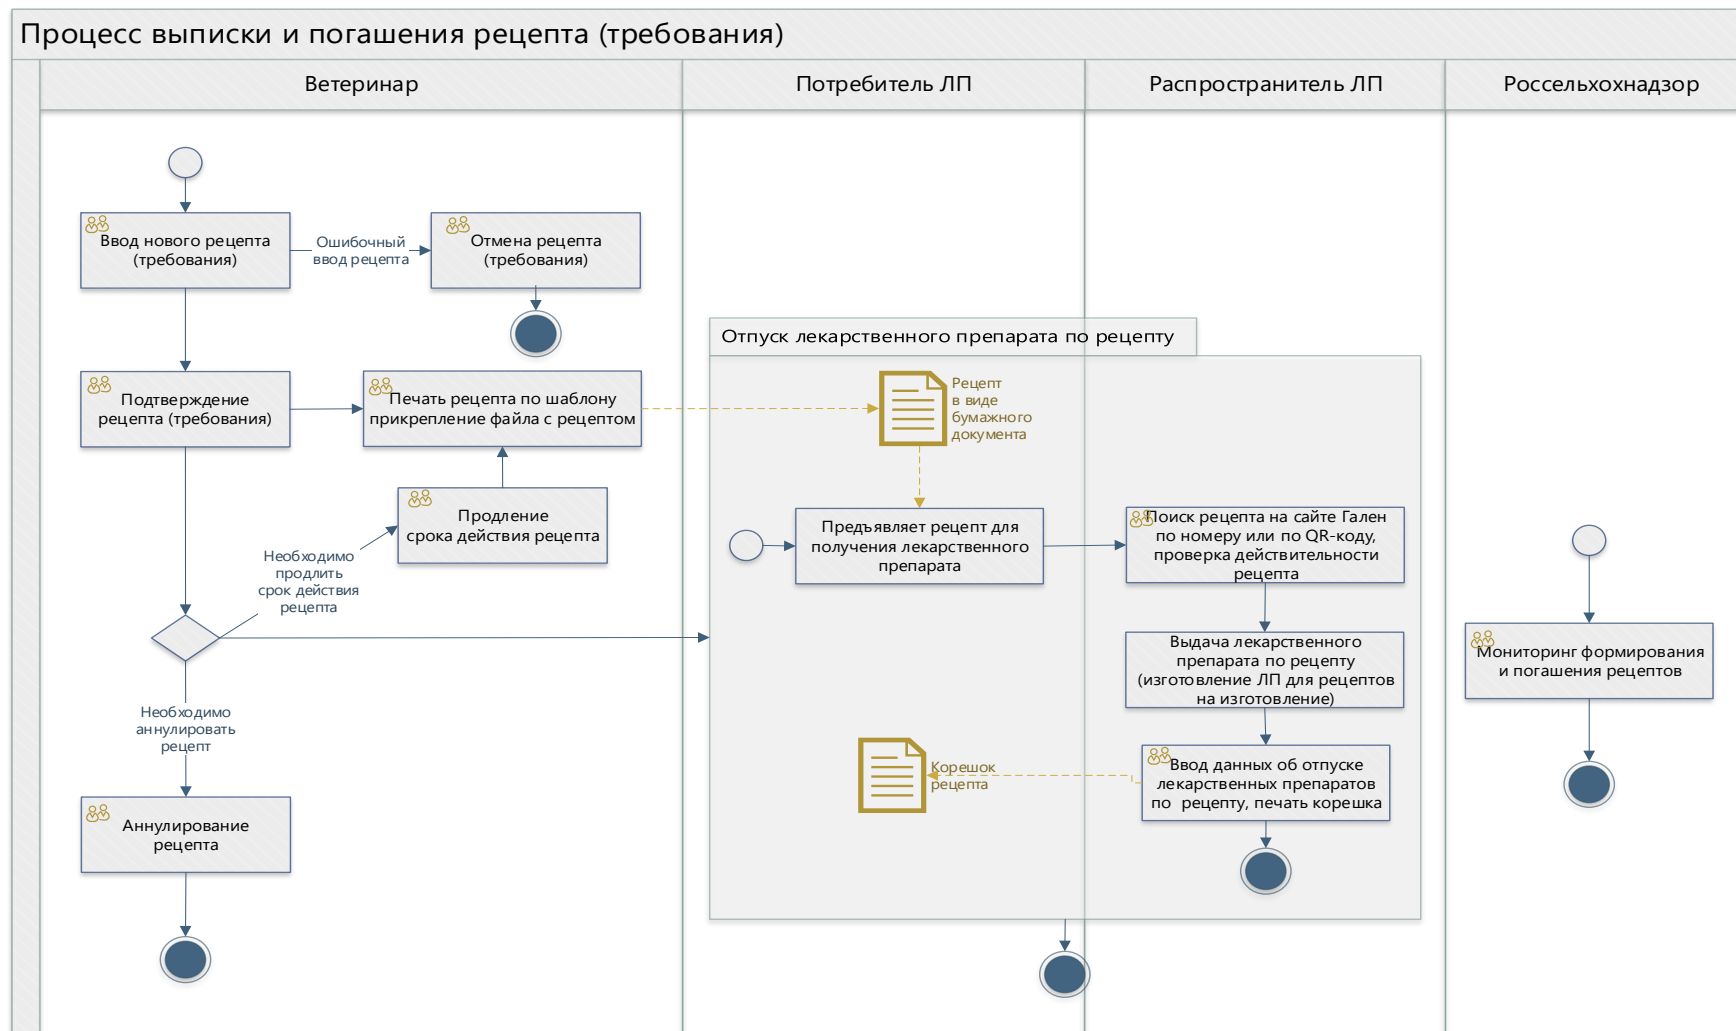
Процесс выписки и погашения рецепта (требования)

Ветеринар

Потребитель ЛП

Распространитель ЛП

Россельхознадзор

Ввод нового рецепта (требования)

Ошибочный ввод рецепта

Отмена рецепта (требования)

Отпуск лекарственного препарата по рецепту

Подтверждение рецепта (требования)

Печать рецепта по шаблону прикрепление файла с рецептом

Рецепт в виде бумажного документа

Продление срока действия рецепта

Необходимо продлить срок действия рецепта

Предъявляет рецепт для получения лекарственного препарата

Поиск рецепта на сайте Гален по номеру или по QR-коду, проверка действительности рецепта

Выдача лекарственного препарата по рецепту (изготовление ЛП для рецептов на изготовление)

Мониторинг формирования и погашения рецептов

Необходимо аннулировать рецепт

Корешок рецепта

Ввод данных об отпуске лекарственных препаратов по рецепту, печать корешка

Аннулирование рецепта